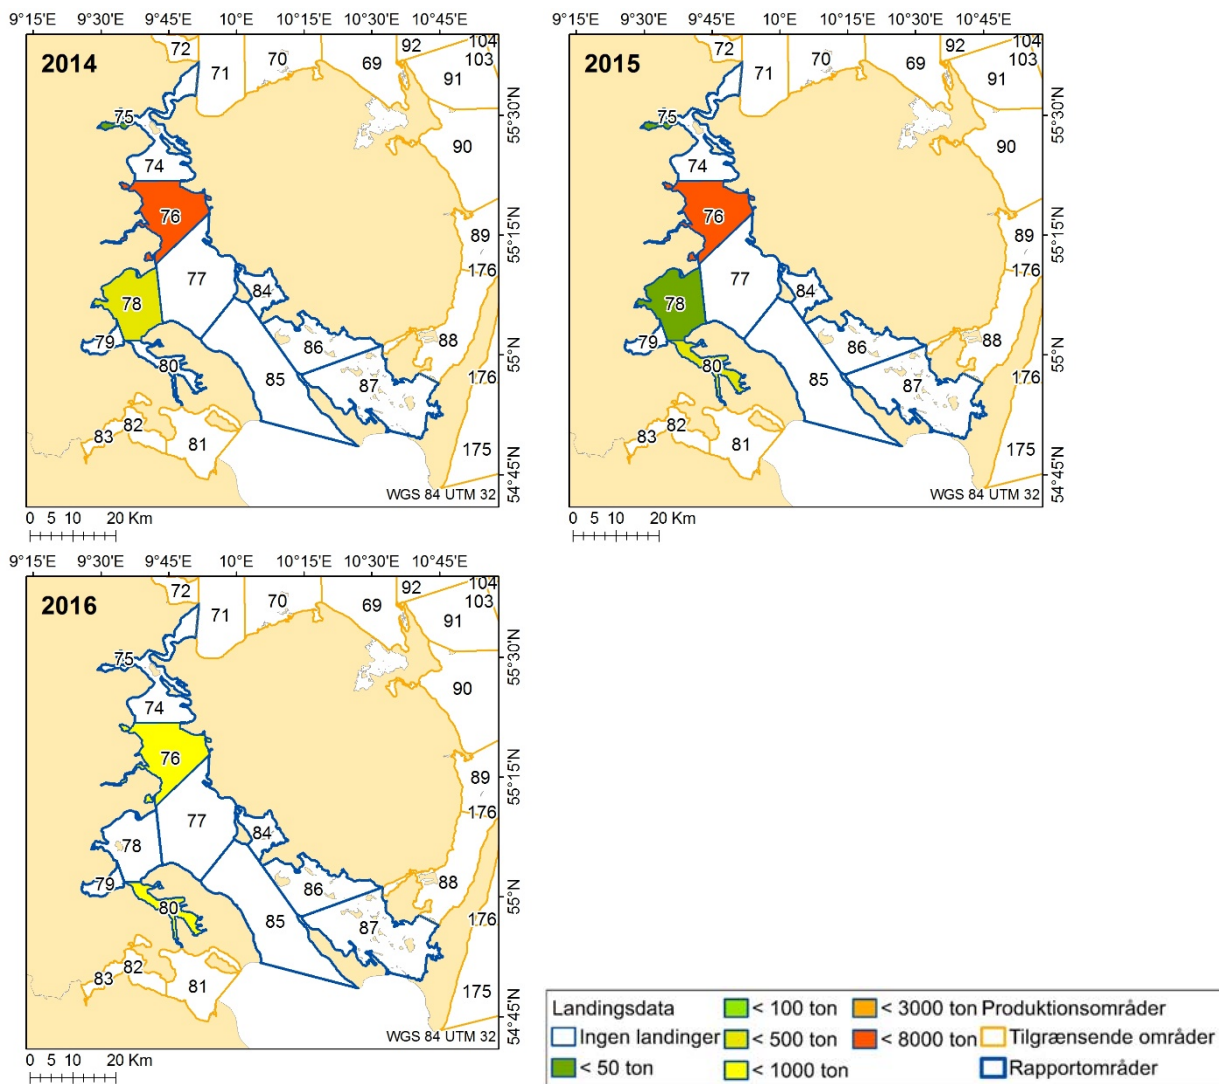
9°15'E 9°30'E 9°45'E 10°E 10°15'E 10°30'E 10°45'E

2014

72 71 70 69 92 104 103 91 75 74 90 76 89 77 176 84 78 88 86 79 80 176 85 87 82 83 81 175

55°30'N 55°15'N 55°N 54°45'N

WGS 84 UTM 32

0 5 10 20 Km

9°15'E 9°30'E 9°45'E 10°E 10°15'E 10°30'E 10°45'E

2015

72 71 70 69 92 104 103 91 75 74 90 76 89 77 176 84 78 88 86 79 80 176 85 87 82 83 81 175

55°30'N 55°15'N 55°N 54°45'N

WGS 84 UTM 32

0 5 10 20 Km

9°15'E 9°30'E 9°45'E 10°E 10°15'E 10°30'E 10°45'E

2016

72 71 70 69 92 104 103 91 75 74 90 76 89 77 176 84 78 88 86 79 80 176 85 87 82 83 81 175

55°30'N 55°15'N 55°N 54°45'N

WGS 84 UTM 32

0 5 10 20 Km

Landingsdata
Ingen landinger
< 50 ton
< 100 ton
< 500 ton
< 1000 ton
< 3000 ton
< 8000 ton
Produktionsområder
Tilgrænsende områder
Rapportområder